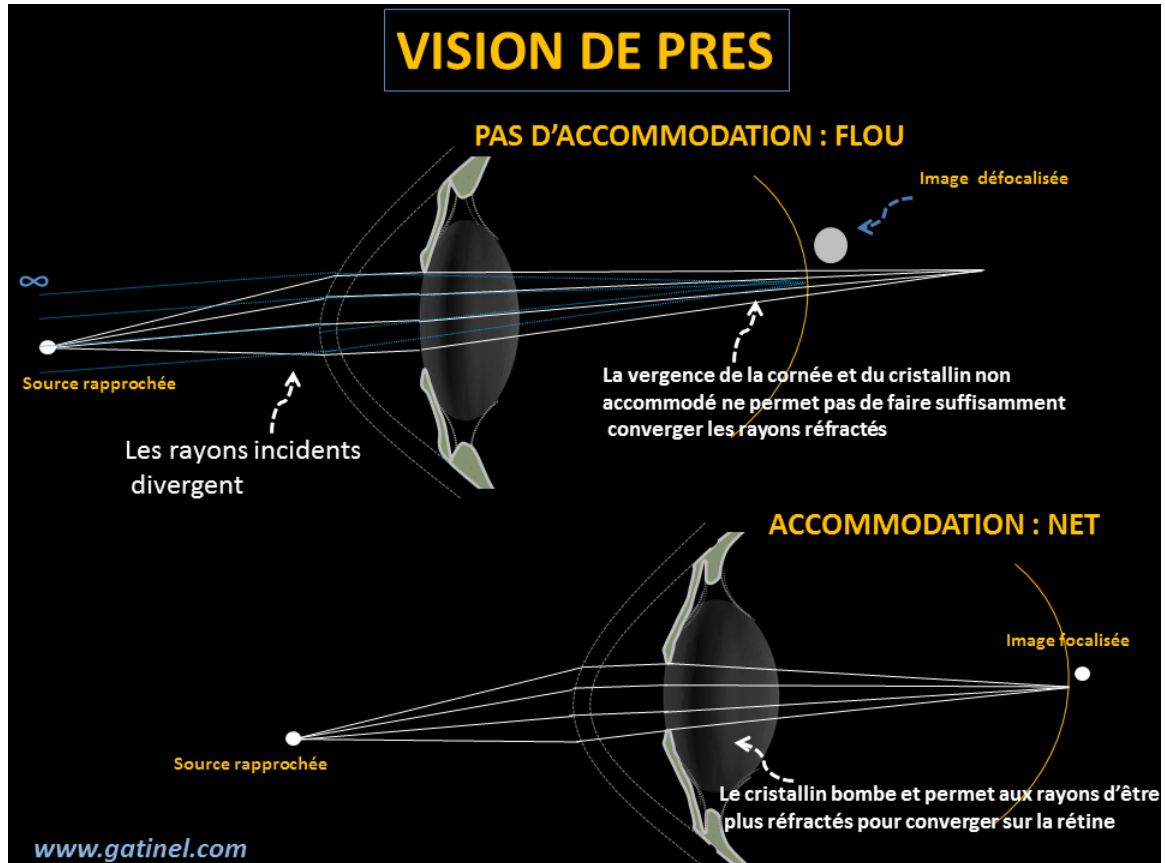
VISION DE PRES

PAS D'ACCOMMODATION : FLOU

Image défocalisée

$\infty$

Source rapprochée

La vergence de la cornée et du cristallin non accommodé ne permet pas de faire suffisamment converger les rayons réfractés

Les rayons incidents divergent

ACCOMMODATION : NET

Image focalisée

Source rapprochée

Le cristallin bombe et permet aux rayons d'être plus réfractés pour converger sur la rétine

www.gatinel.com